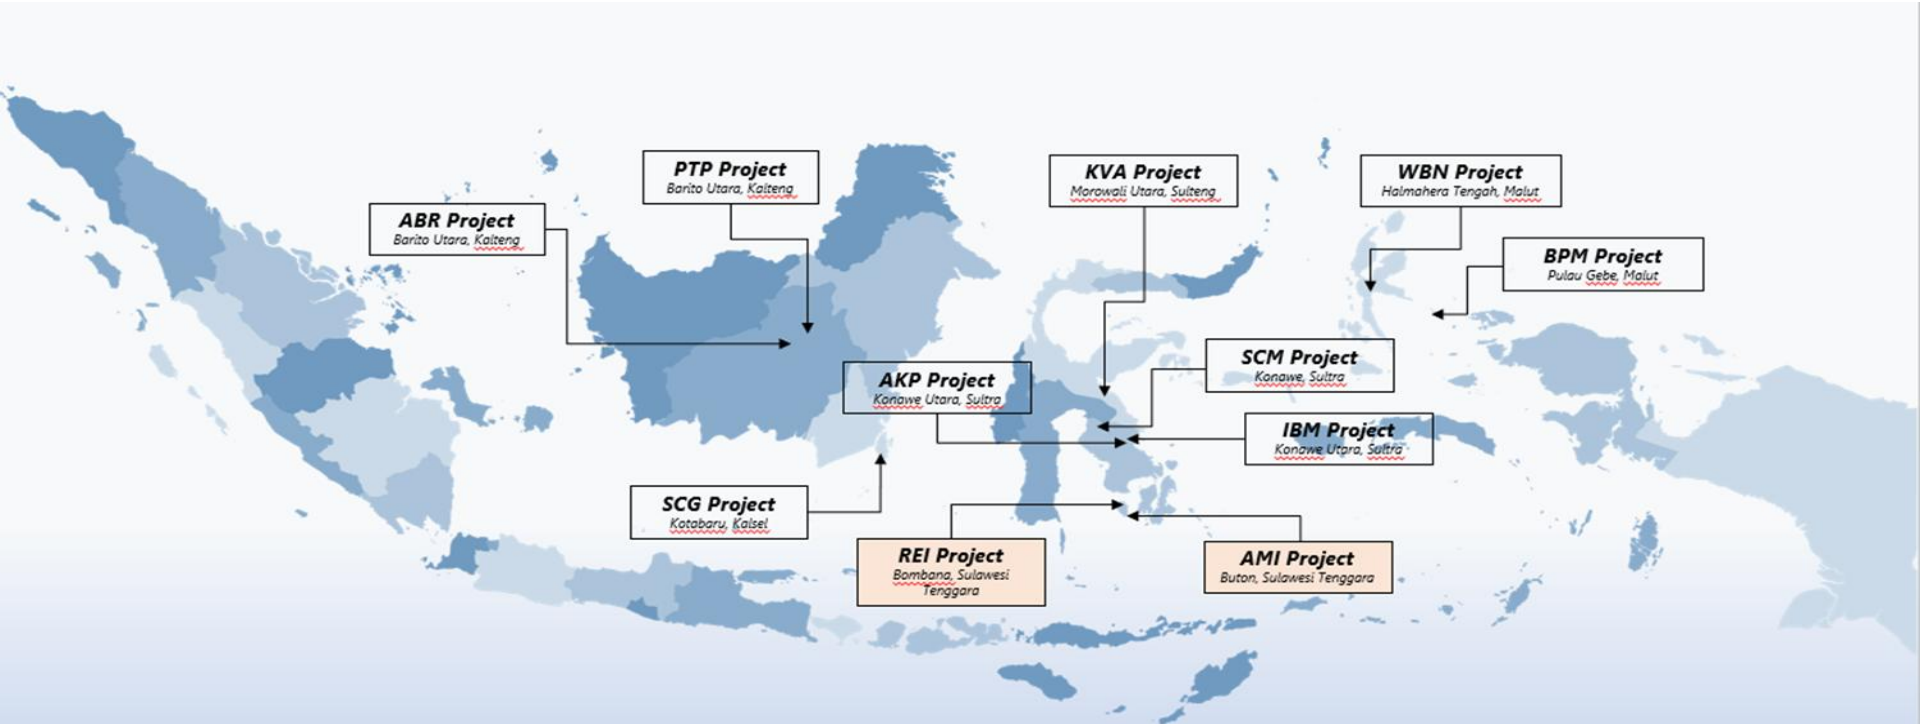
PTP Project
Barito Utara, Kalteng

KVA Project
Morowali Utara, Sulteng

WBN Project
Halmahera Tengah, Malut

ABR Project
Barito Utara, Kalteng

BPM Project
Pulau Gebe, Malut

SCM Project
Konawe, Sultra

AKP Project
Konawe Utara, Sultra

IBM Project
Konawe Utara, Sultra

SCG Project
Kotabaru, Kalsel

REI Project
Bombana, Sulawesi Tenggara

AMI Project
Buton, Sulawesi Tenggara